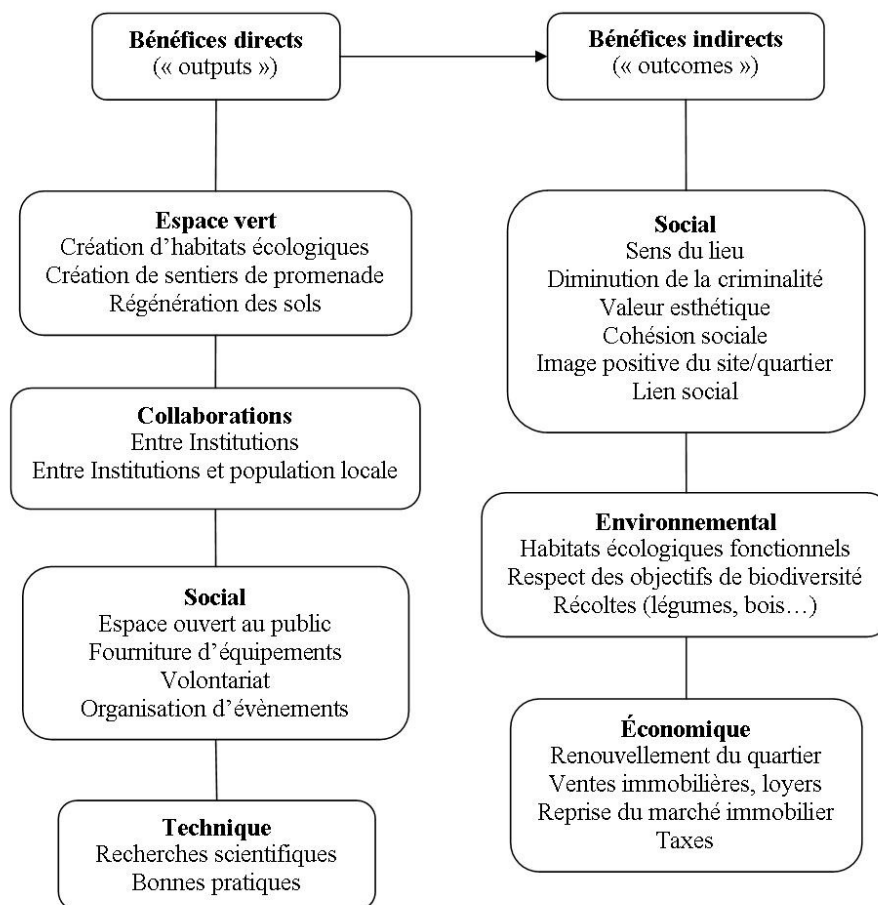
Bénéfices directs
(« outputs »)

Espace vert
Création d'habitats écologiques
Création de sentiers de promenade
Régénération des sols

Collaborations
Entre Institutions
Entre Institutions et population locale

Social
Espace ouvert au public
Fourniture d'équipements
Volontariat
Organisation d'évènements

Technique
Recherches scientifiques
Bonnes pratiques

Bénéfices indirects
(« outcomes »)

Social
Sens du lieu
Diminution de la criminalité
Valeur esthétique
Cohésion sociale
Image positive du site/quartier
Lien social

Environnemental
Habitats écologiques fonctionnels
Respect des objectifs de biodiversité
Récoltes (légumes, bois…)

Économique
Renouvellement du quartier
Ventes immobilières, loyers
Reprise du marché immobilier
Taxes